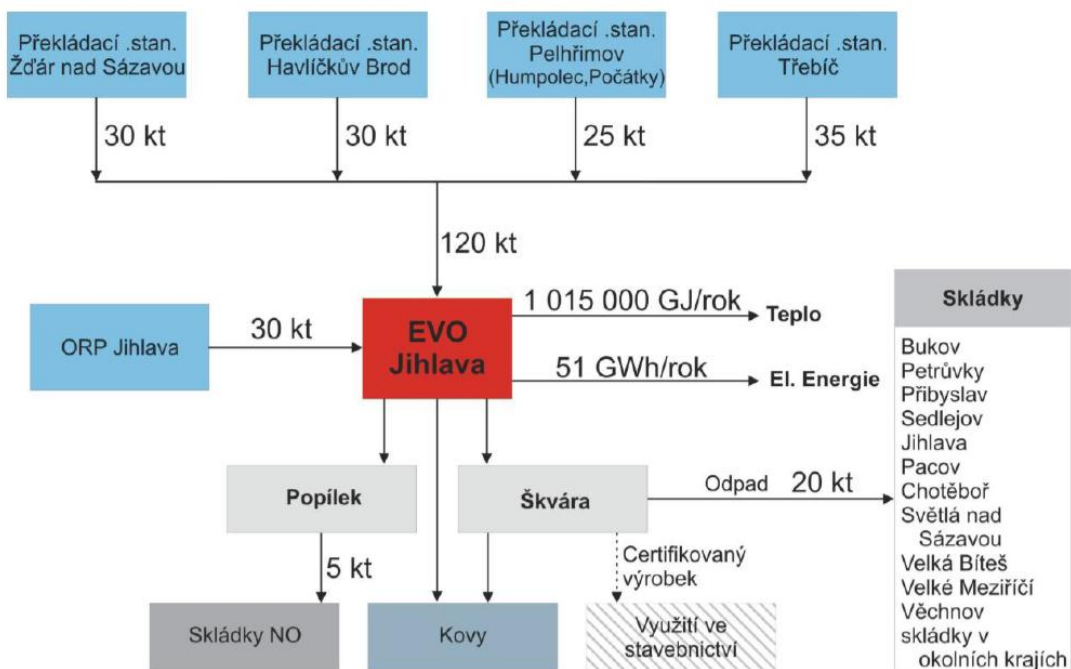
Překládací .stan.
Žďár nad Sázavou

Překládací .stan.
Havlíčkův Brod

Překládací .stan.
Pelhřimov
(Humpolec,Počátky)

Překládací .stan.
Třebíč

30 kt

30 kt

25 kt

35 kt

120 kt

ORP Jihlava

30 kt

EVO
Jihlava

1 015 000 GJ/rok

Teplo

51 GWh/rok

El. Energie

Skládky

Bukov
Petrůvky
Přibyslav
Sedlejov
Jihlava
Pacov
Chotěboř
Světlá nad Sázavou
Velká Bíteš
Velké Meziříčí
Věchnov
skládky v okolních krajích

Popílek

Škvára

Odpad

20 kt

5 kt

Certifikovaný
výrobek

Skládky NO

Kovy

Využití ve
stavebnictví